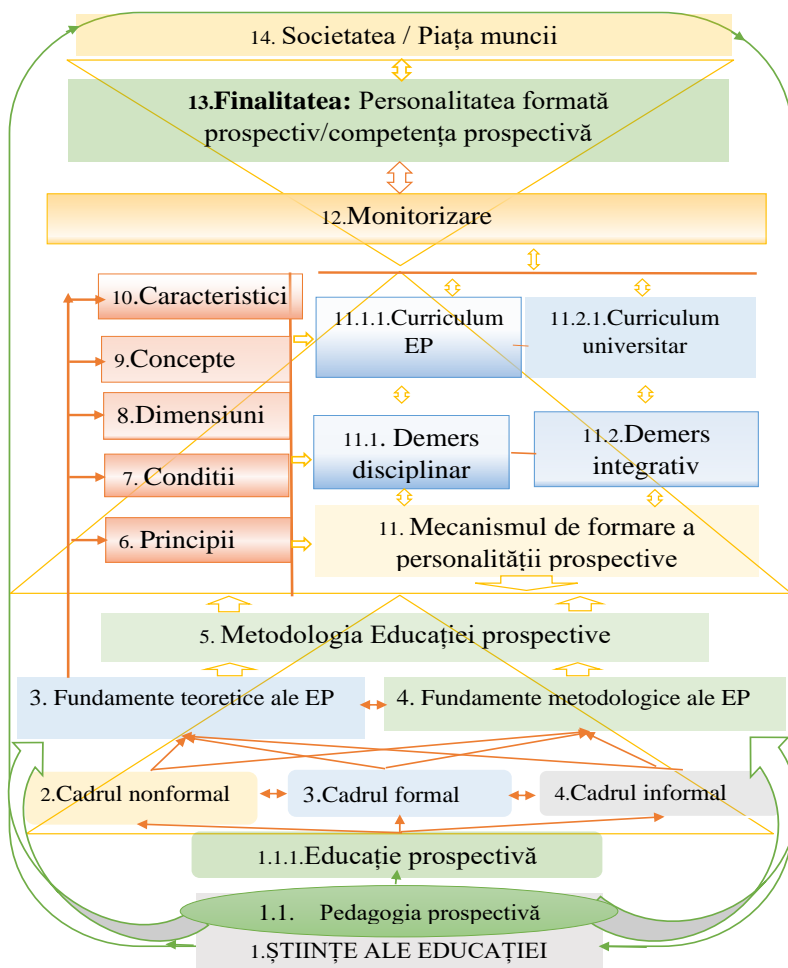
14. Societatea / Piața muncii

13.**Finalitatea:** Personalitatea formată prospectiv/competența prospectivă

12.Monitorizare

10.Caracteristici

9.Concepte

8.Dimensiuni

7. Conditii

6. Principii

11.1.1.Curriculum EP

11.2.1.Curriculum universitar

11.1. Demers disciplinar

11.2.Demers integrativ

11. Mecanismul de formare a personalității prospective

5. Metodologia Educației prospective

3. Fundamente teoretice ale EP

4. Fundamente metodologice ale EP

2.Cadrul nonformal

3.Cadrul formal

4.Cadrul informal

1.1.1.Educație prospectivă

1.1. Pedagogia prospectivă

1.ȘTIINȚE ALE EDUCAȚIEI